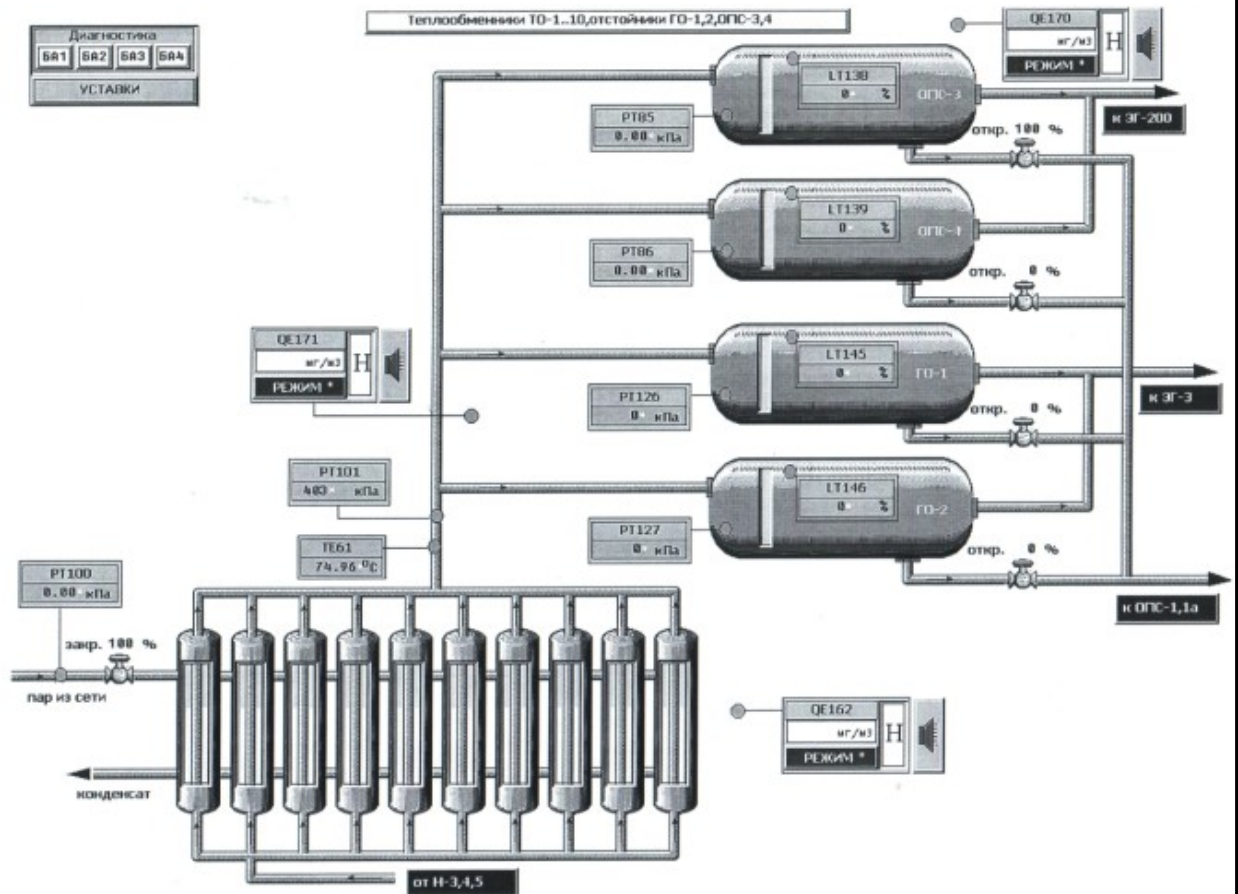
Диагностика
БА1 БА2 БА3 БА4
УСТАВКИ

Теплообменники ТО-1..10,отстойники ГО-1,2,ОПС-3,4

QE170
мг/м3
РЕЖИМ *
H

LT138
0 %
ОПС-3
PT85
0.00 кПа
откр. 100 %
к ЗГ-200

LT139
0 %
ОПС-4
PT86
0.00 кПа
откр. 0 %

QE171
мг/м3
РЕЖИМ *
H

LT145
0 %
ГО-1
PT126
0 кПа
откр. 0 %
к ЗГ-3

PT101
403 кПа

LT146
0 %
ГО-2
PT127
0 кПа
откр. 0 %

TE61
74.96 °C

PT100
0.00 кПа
закр. 100 %
пар из сети

к ОПС-1,1а

QE162
мг/м3
РЕЖИМ *
H

конденсат

от Н-3,4,5